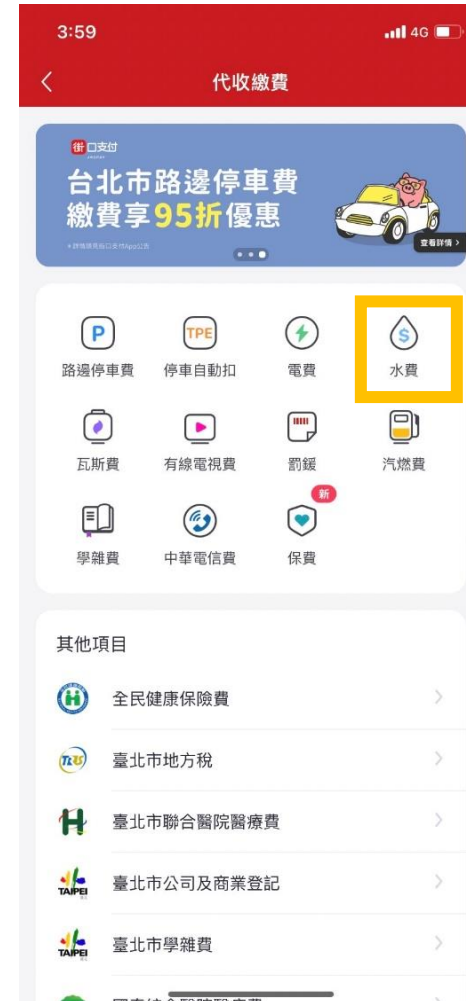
3:59
4G

<
代收繳費

街口支付
台北市路邊停車費
繳費享95折優惠
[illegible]
查看詳情 >

P
路邊停車費
TPE
停車自動扣
電費
$
水費
瓦斯費
有線電視費
罰鍰
汽燃費
學雜費
中華電信費
新
保費

其他項目
全民健康保險費
臺北市地方稅
臺北市聯合醫院醫療費
TAIPEI
臺北市公司及商業登記
TAIPEI
臺北市學雜費
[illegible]